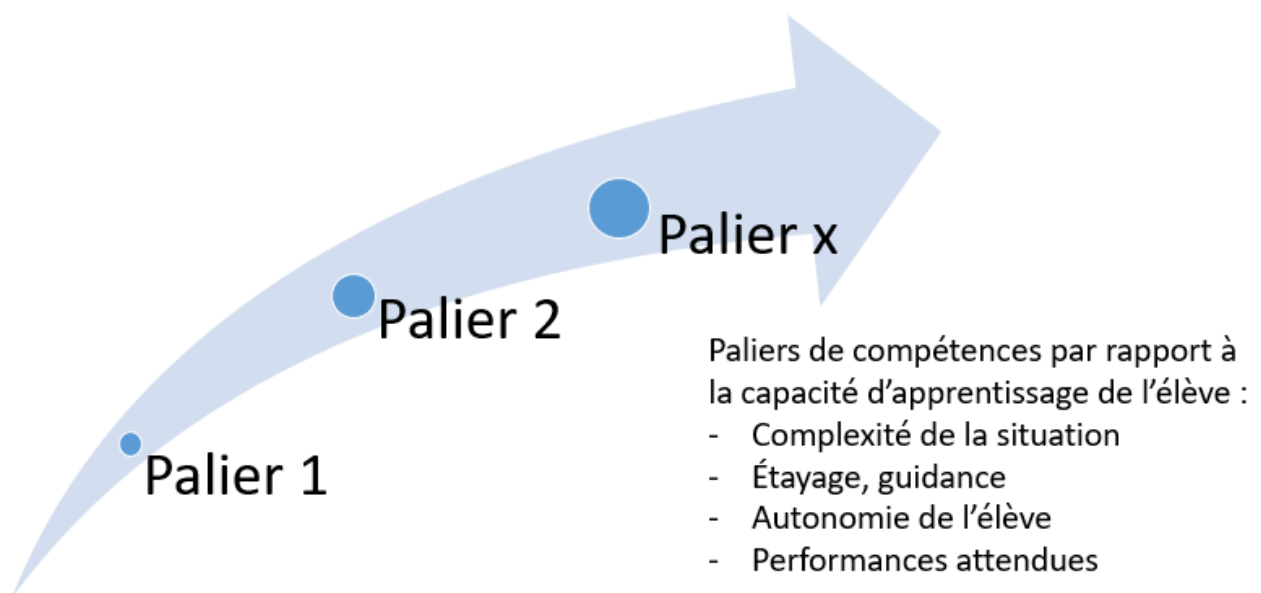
Palier x

Palier 2

Palier 1

Paliers de compétences par rapport à la capacité d'apprentissage de l'élève :
- Complexité de la situation
- Étayage, guidance
- Autonomie de l'élève
- Performances attendues